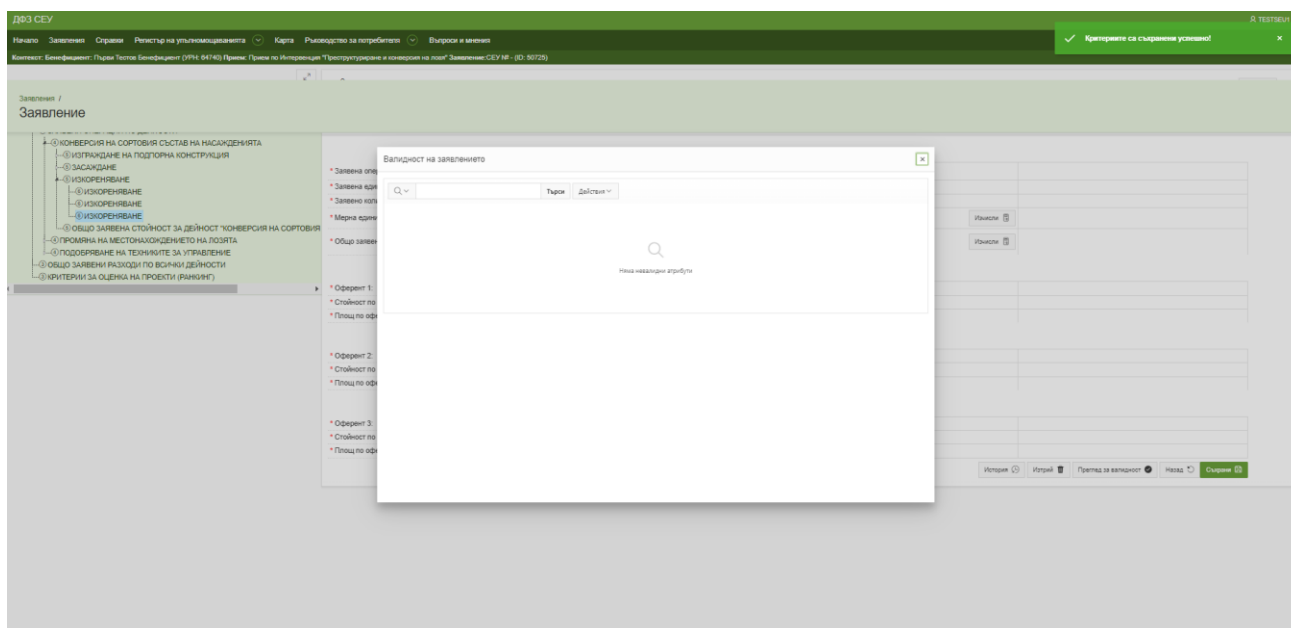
ДФЗ СЕУ

TESTBEV

Начало Заявления Справки Регистър на упълномощаванията Карта Ръководство за потребителя Въпроси и мнения

Критериите са съхранени успешно!

Контекст: Бенефициент: Първи Тестов Бенефициент (УРН: 64740) Прием: Прием по Интервенция "Преструктуриране и конверсия на лозя" Заявление:СЕУ № - (ID: 50725)

Заявления /
Заявление

КОНВЕРСИЯ НА СОРТОВИЯ СЪСТАВ НА НАСАЖДЕНИЯТА
ИЗГРАЖДАНЕ НА ПОДПОРНА КОНСТРУКЦИЯ
ЗАСАЖДАНЕ
ИЗКОРЕНЯВАНЕ
ИЗКОРЕНЯВАНЕ
ИЗКОРЕНЯВАНЕ
ИЗКОРЕНЯВАНЕ
ОБЩО ЗАЯВЕНА СТОЙНОСТ ЗА ДЕЙНОСТ "КОНВЕРСИЯ НА СОРТОВИЯ
ПРОМЯНА НА МЕСТОНАХОЖДЕНИЕТО НА ЛОЗЯТА
ПОДОБРЯВАНЕ НА ТЕХНИКИТЕ ЗА УПРАВЛЕНИЕ
ОБЩО ЗАЯВЕНИ РАЗХОДИ ПО ВСИЧКИ ДЕЙНОСТИ
КРИТЕРИИ ЗА ОЦЕНКА НА ПРОЕКТИ (РАНКИНГ)

* Заявена опе
* Заявена еди
* Заявено кол
* Мерна едини
* Общо заявен
Изчисли
Изчисли
* Оферент 1:
* Стойност по
* Площ по оф
* Оферент 2:
* Стойност по
* Площ по оф
* Оферент 3:
* Стойност по
* Площ по оф

История Изтрий Преглед за валидност Назад Съхрани

Валидност на заявлението
Търси Действия
Няма невалидни атрибути